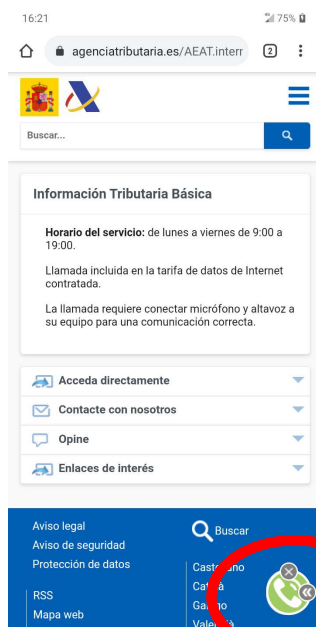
16:21

75%

agenciatributaria.es/AEAT.intern

2

Buscar...

Información Tributaria Básica

**Horario del servicio:** de lunes a viernes de 9:00 a 19:00.

Llamada incluida en la tarifa de datos de Internet contratada.

La llamada requiere conectar micrófono y altavoz a su equipo para una comunicación correcta.

Acceda directamente

Contacte con nosotros

Opine

Enlaces de interés

Aviso legal

Aviso de seguridad

Protección de datos

RSS

Mapa web

Buscar

Cast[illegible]ano

Cat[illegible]à

Ga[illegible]o

Valen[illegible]